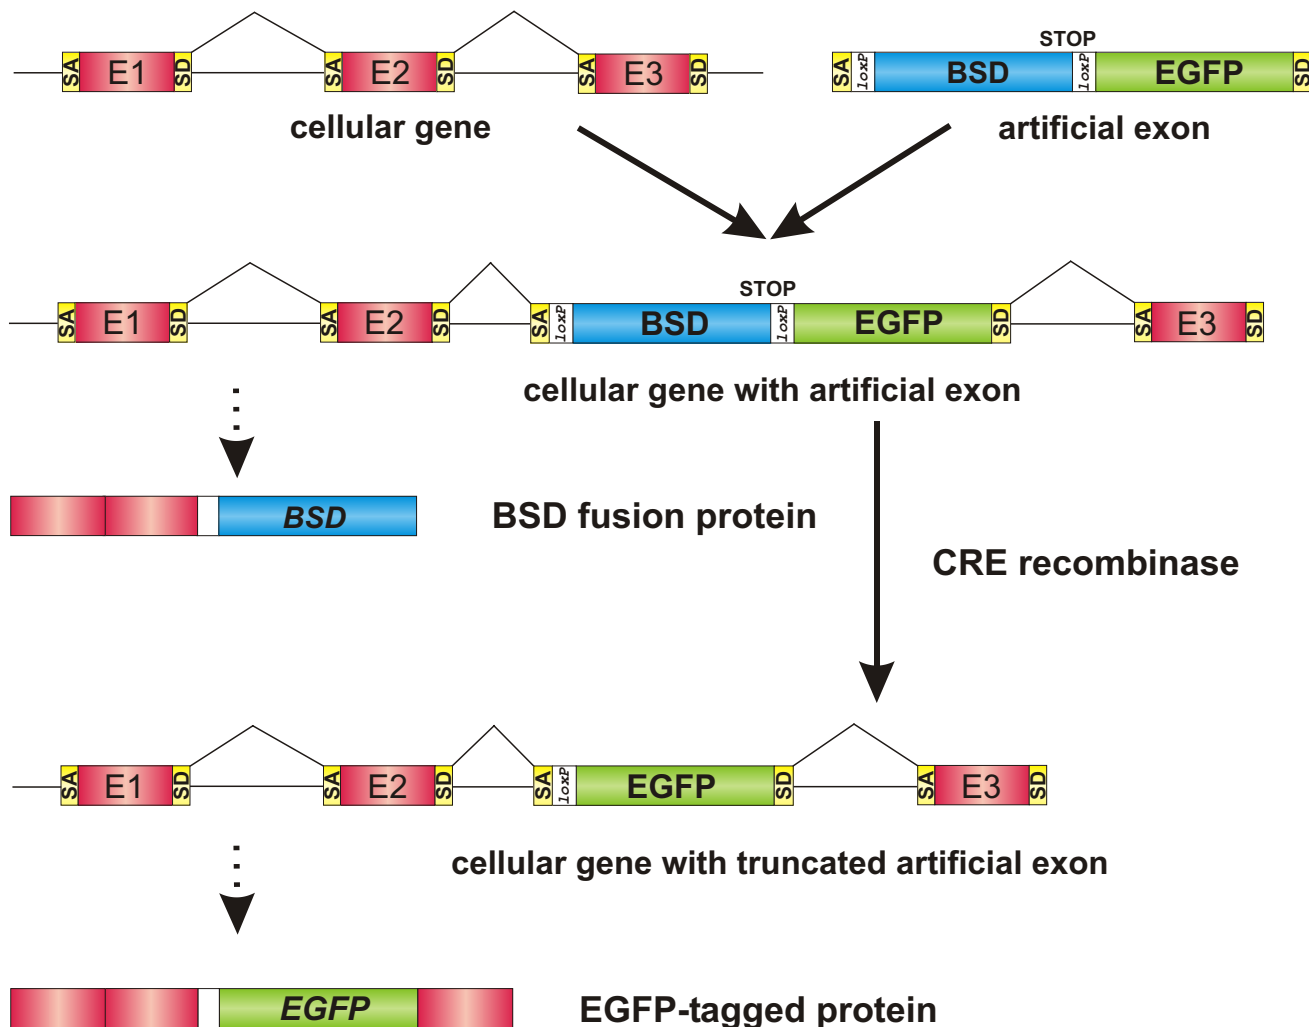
SA E1 SD SA E2 SD SA E3 SD

cellular gene

STOP

SA loxP BSD loxP EGFP SD

artificial exon

STOP

SA E1 SD SA E2 SD SA loxP BSD loxP EGFP SD SA E3 SD

cellular gene with artificial exon

BSD

BSD fusion protein

CRE recombinase

SA E1 SD SA E2 SD SA loxP EGFP SD SA E3 SD

cellular gene with truncated artificial exon

EGFP

EGFP-tagged protein